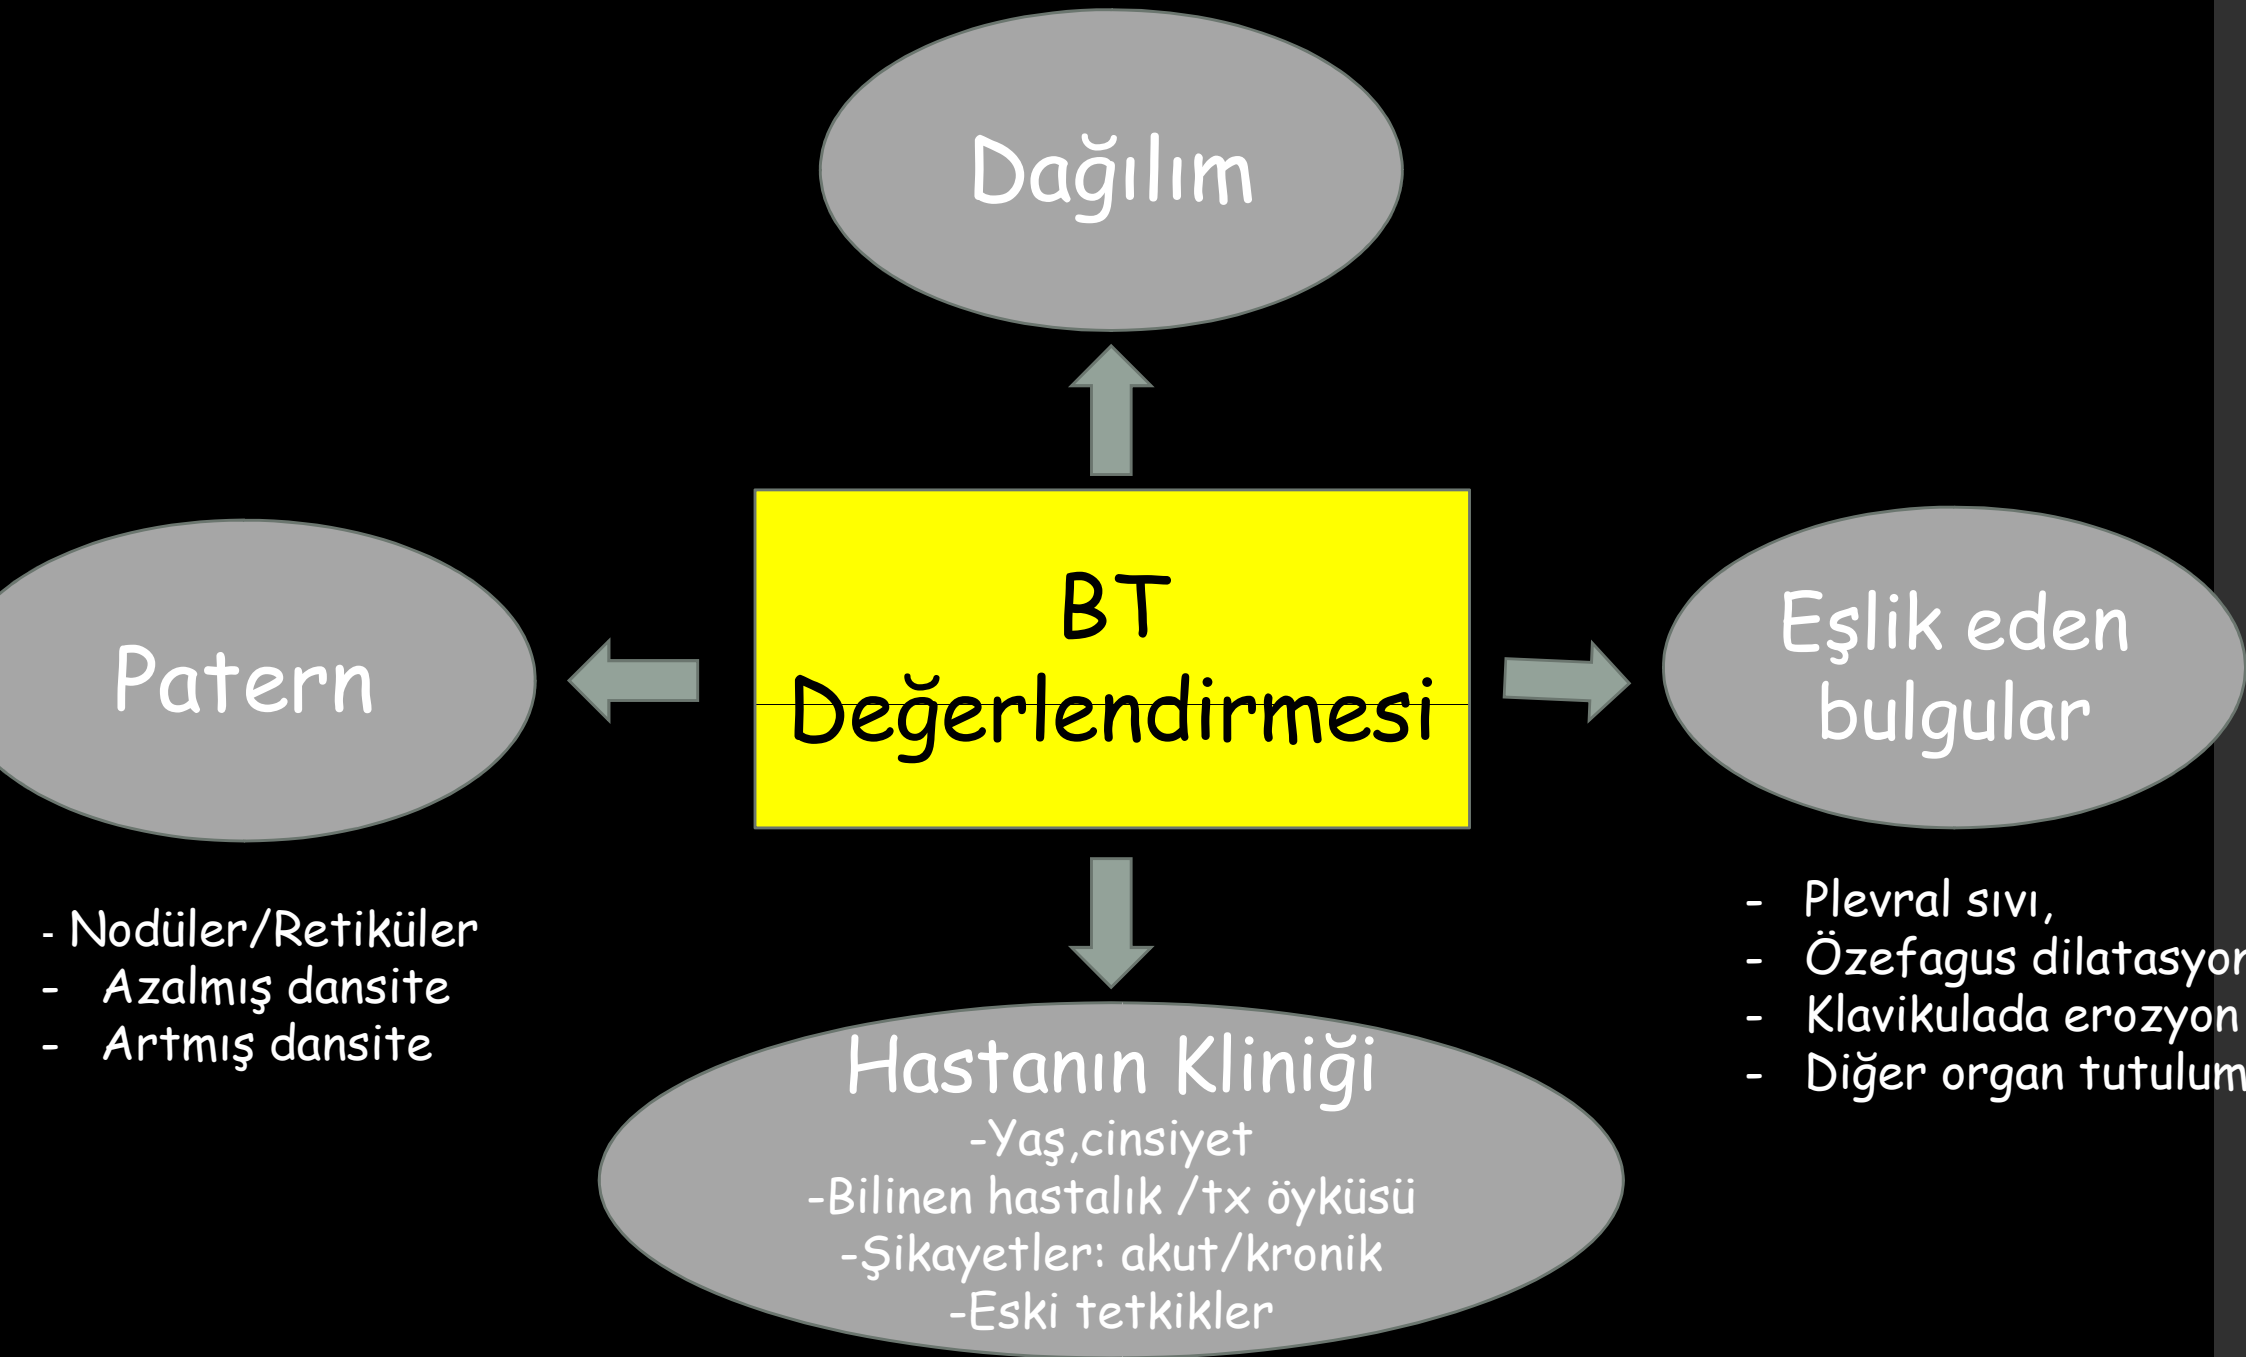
Dağılım

Patern

BT Değerlendirmesi

Eşlik eden bulgular

- Nodüler/Retiküler
- Azalmış dansite
- Artmış dansite

Hastanın Kliniği
-Yaş,cinsiyet
-Bilinen hastalık /tx öyküsü
-Şikayetler: akut/kronik
-Eski tetkikler

- Plevral sıvı,
- Özefagus dilatasyon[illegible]
- Klavikulada erozyon
- Diğer organ tutulum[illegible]